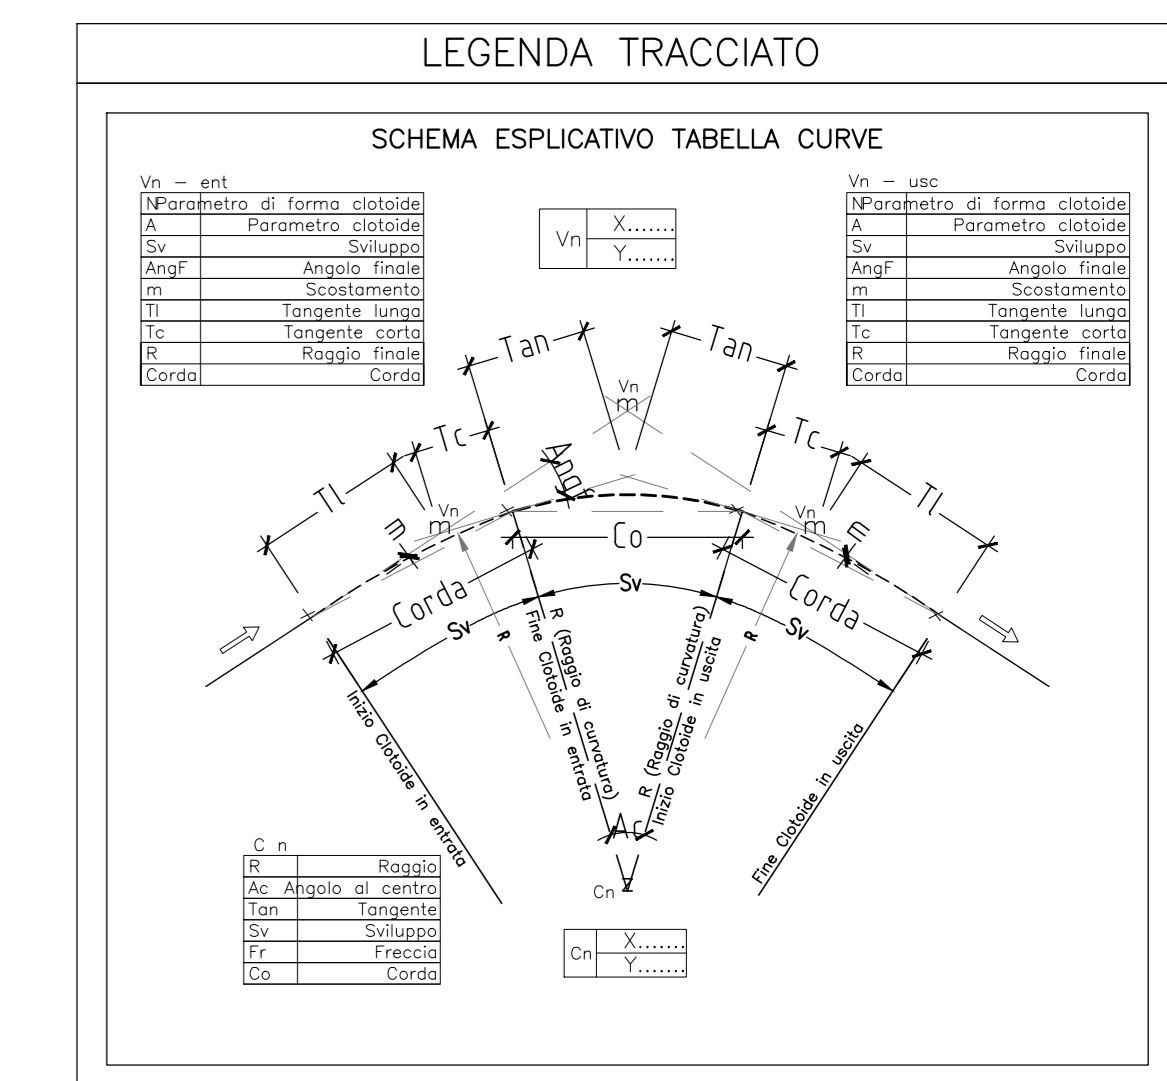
LEGENDA TRACCIATO

SCHEMA ESPLICATIVO TABELLA CURVE

Vn – ent

| N | Parametro di forma clotoide |
|---|---|
| A | Parametro clotoide |
| Sv | Sviluppo |
| AngF | Angolo finale |
| m | Scostamento |
| Tl | Tangente lunga |
| Tc | Tangente corta |
| R | Raggio finale |
| Corda | Corda |

| Vn | X....... |
|---|---|
| | Y....... |

Vn – usc

| N | Parametro di forma clotoide |
|---|---|
| A | Parametro clotoide |
| Sv | Sviluppo |
| AngF | Angolo finale |
| m | Scostamento |
| Tl | Tangente lunga |
| Tc | Tangente corta |
| R | Raggio finale |
| Corda | Corda |

Tan Tan Vn m Tc Tc AngF Tl Tl Vn m Vn m m m Co Sv Corda Corda Sv Sv R R R (Raggio di curvatura) Fine Clotoide in entrata R (Raggio di curvatura) Inizio Clotoide in uscita Inizio Clotoide in entrata Fine Clotoide in uscita Ac Cn

C n

| R | Raggio |
|---|---|
| Ac | Angolo al centro |
| Tan | Tangente |
| Sv | Sviluppo |
| Fr | Freccia |
| Co | Corda |

| Cn | X....... |
|---|---|
| | Y....... |